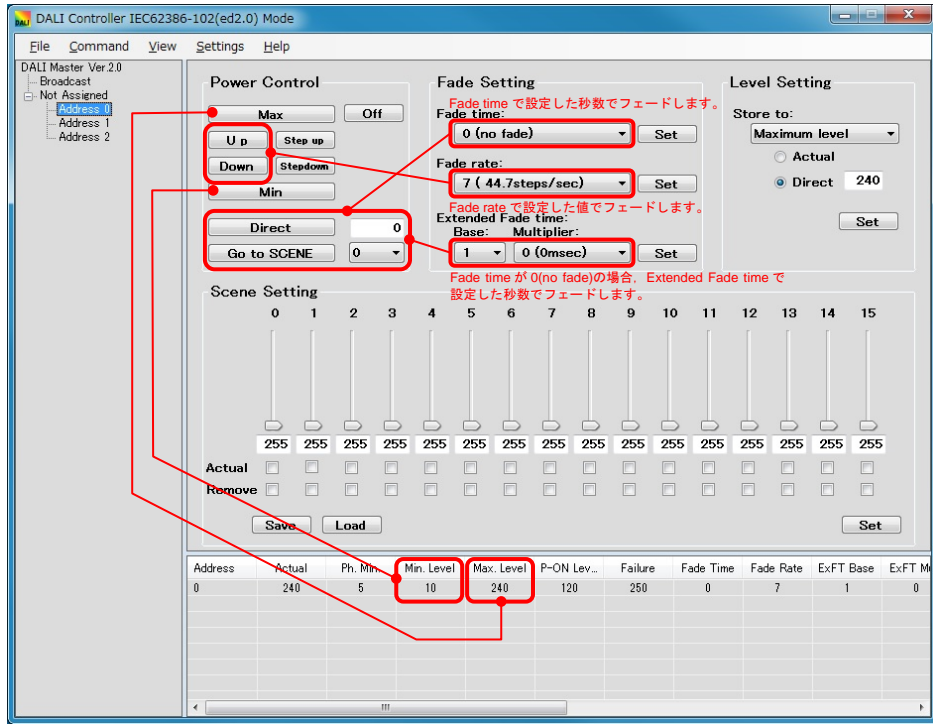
DALI Controller IEC62386-102(ed2.0) Mode

File Command View Settings Help

DALI Master Ver.2.0
Broadcast
Not Assigned
Address 0
Address 1
Address 2

Power Control
Max
Off
U p
Step up
Down
Stepdown
Min
Direct
0
Go to SCENE
0

Fade Setting
Fade time で設定した秒数でフェードします。
Fade time:
0 (no fade)
Set
Fade rate:
7 ( 44.7steps/sec)
Set
Fade rate で設定した値でフェードします。
Extended Fade time:
Base: Multiplier:
1
0 (0msec)
Set
Fade time が 0(no fade)の場合、Extended Fade time で設定した秒数でフェードします。

Level Setting
Store to:
Maximum level
Actual
Direct
240
Set

Scene Setting
0 1 2 3 4 5 6 7 8 9 10 11 12 13 14 15
255 255 255 255 255 255 255 255 255 255 255 255 255 255 255 255
Actual
Remove
Save
Load
Set

| Address | Actual | Ph. Min. | Min. Level | Max. Level | P-ON Lev... | Failure | Fade Time | Fade Rate | ExFT Base | ExFT M |
|---|---|---|---|---|---|---|---|---|---|---|
| 0 | 240 | 5 | 10 | 240 | 120 | 250 | 0 | 7 | 1 | 0 |